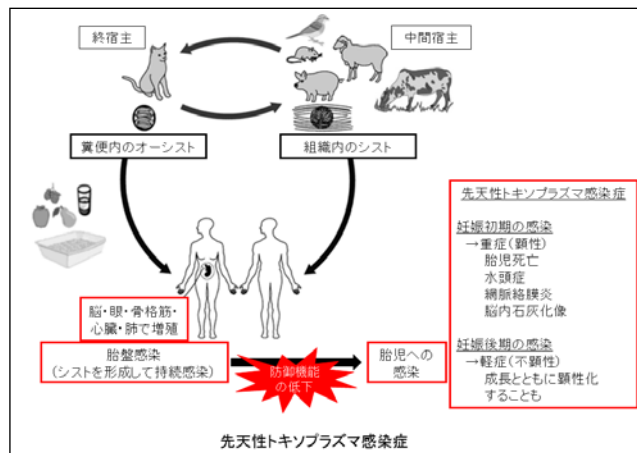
終宿主

中間宿主

糞便内のオーシスト

組織内のシスト

先天性トキソプラズマ感染症

妊娠初期の感染
→重症（顕性）
胎児死亡
水頭症
網脈絡膜炎
脳内石灰化像

妊娠後期の感染
→軽症（不顕性）
成長とともに顕性化することも

脳・眼・骨格筋・心臓・肺で増殖

胎盤感染
（シストを形成して持続感染）

防御機能の低下

胎児への感染

先天性トキソプラズマ感染症